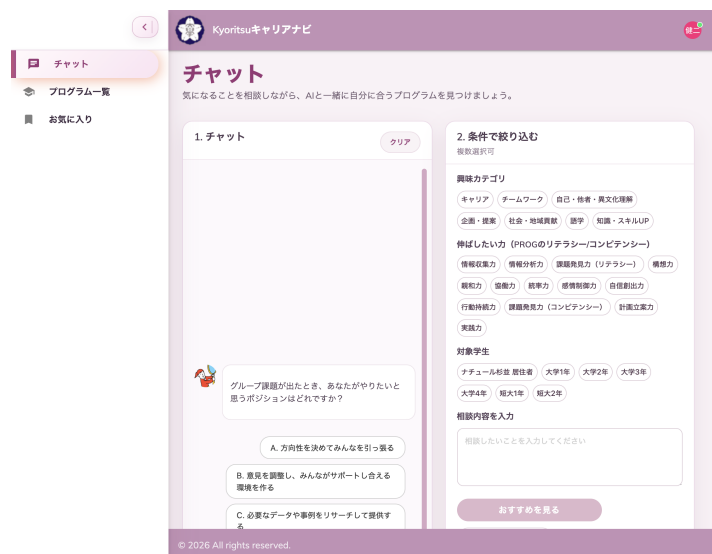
チャット
プログラム一覧
お気に入り

Kyoritsuキャリアナビ

чат二

チャット
気になることを相談しながら、AIと一緒に自分に合うプログラムを見つけましょう。

1. チャット
クリア

グループ課題が出たとき、あなたがやりたいと思うポジションはどれですか？

A. 方向性を決めてみんなを引っ張る
B. 意見を調整し、みんながサポートし合える環境を作る
C. 必要なデータや事例をリサーチして提供する

2. 条件で絞り込む
複数選択可

興味カテゴリ
キャリア
チームワーク
自己・他者・異文化理解
企画・提案
社会・地域貢献
語学
知識・スキルUP

伸ばしたい力（PROGのリテラシー/コンピテンシー）
情報収集力
情報分析力
課題発見力（リテラシー）
構想力
親和力
協働力
統率力
感情制御力
自信創出力
行動持続力
課題発見力（コンピテンシー）
計画立案力
実践力

対象学生
ナチュール杉並 居住者
大学1年
大学2年
大学3年
大学4年
短大1年
短大2年

相談内容を入力
相談したいことを入力してください

おすすめを見る

© 2026 All rights reserved.